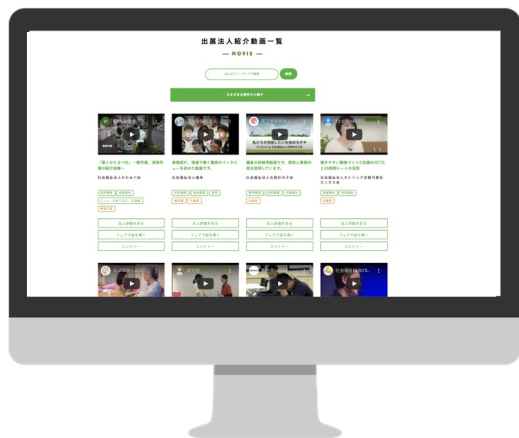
出展法人紹介動画一覧

— MOVIE —

検索

「隣人のなかに住む」一般市場、取組内容の紹介動画
社会福祉法人わかたけ会

事業紹介、現場で働く職員のインタビューを収めた動画です。
社会福祉法人 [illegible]

職員の皆様が普段の業務の様子や職場環境を紹介しています。
社会福祉法人 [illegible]

働きやすい職場づくりと伝統の引き継ぎ
社会福祉法人 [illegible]

法人詳細を見る
ブースで話を聞く
エントリー

法人詳細を見る
ブースで話を聞く
エントリー

法人詳細を見る
ブースで話を聞く
エントリー

法人詳細を見る
ブースで話を聞く
エントリー